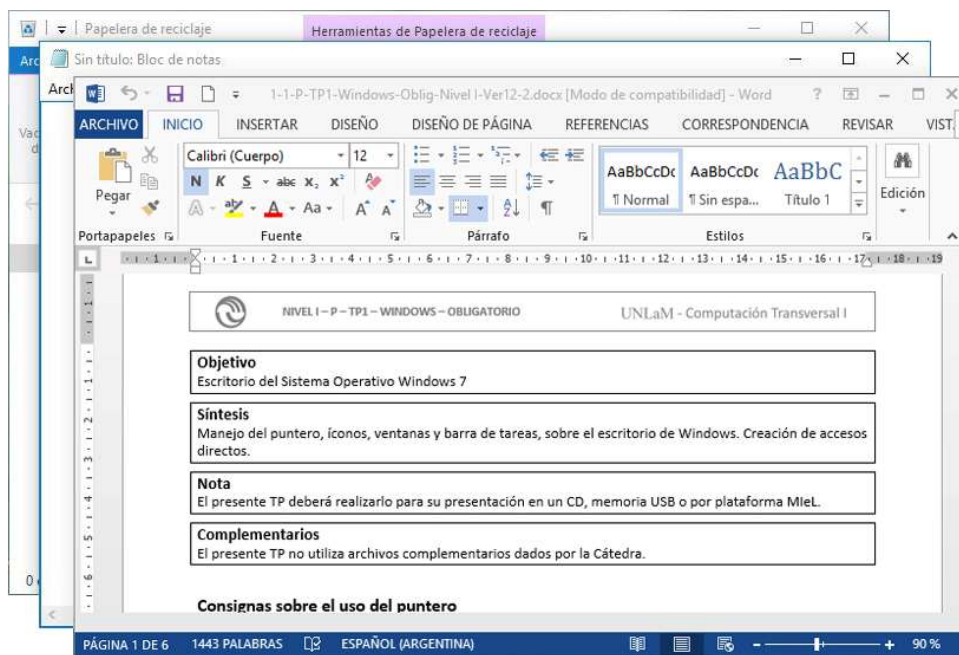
Papelera de reciclaje
Herramientas de Papelera de reciclaje
Arc
Vac
d
0
Sin título: Bloc de notas
Arc
1-1-P-TP1-Windows-Oblig-Nivel I-Ver12-2.docx [Modo de compatibilidad] - Word
?
ARCHIVO INICIO INSERTAR DISEÑO DISEÑO DE PÁGINA REFERENCIAS CORRESPONDENCIA REVISAR VIST
Pegar
Calibri (Cuerpo) 12
N K S abc $x_2$ $x^2$
Aa
AaBbCcDc ¶ Normal
AaBbCcDc ¶ Sin espa...
AaBbC Título 1
Edición
Portapapeles
Fuente
Párrafo
Estilos

NIVEL I – P – TP1 – WINDOWS – OBLIGATORIO
UNLaM - Computación Transversal I

Objetivo
Escritorio del Sistema Operativo Windows 7

Síntesis
Manejo del puntero, íconos, ventanas y barra de tareas, sobre el escritorio de Windows. Creación de accesos directos.

Nota
El presente TP deberá realizarlo para su presentación en un CD, memoria USB o por plataforma MIeL.

Complementarios
El presente TP no utiliza archivos complementarios dados por la Cátedra.

Consignas sobre el uso del puntero

PÁGINA 1 DE 6 1443 PALABRAS ESPAÑOL (ARGENTINA) 90 %